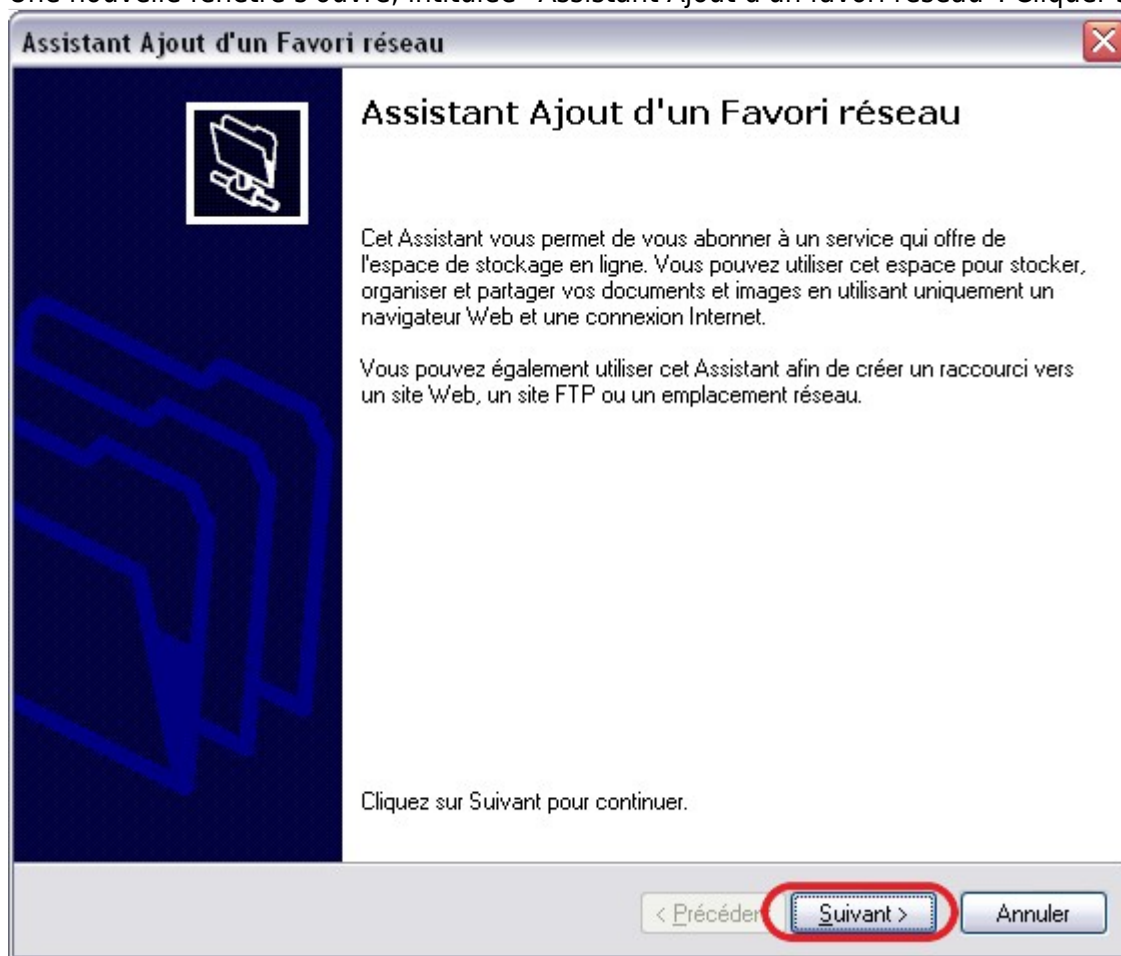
Une nouvelle fenêtre s'ouvre, intitulée "Assistant Ajout d'un favori réseau". Cliquer s

Assistant Ajout d'un Favori réseau

Assistant Ajout d'un Favori réseau

Cet Assistant vous permet de vous abonner à un service qui offre de l'espace de stockage en ligne. Vous pouvez utiliser cet espace pour stocker, organiser et partager vos documents et images en utilisant uniquement un navigateur Web et une connexion Internet.

Vous pouvez également utiliser cet Assistant afin de créer un raccourci vers un site Web, un site FTP ou un emplacement réseau.

Cliquez sur Suivant pour continuer.

< Précéden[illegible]

Suivant >

Annuler